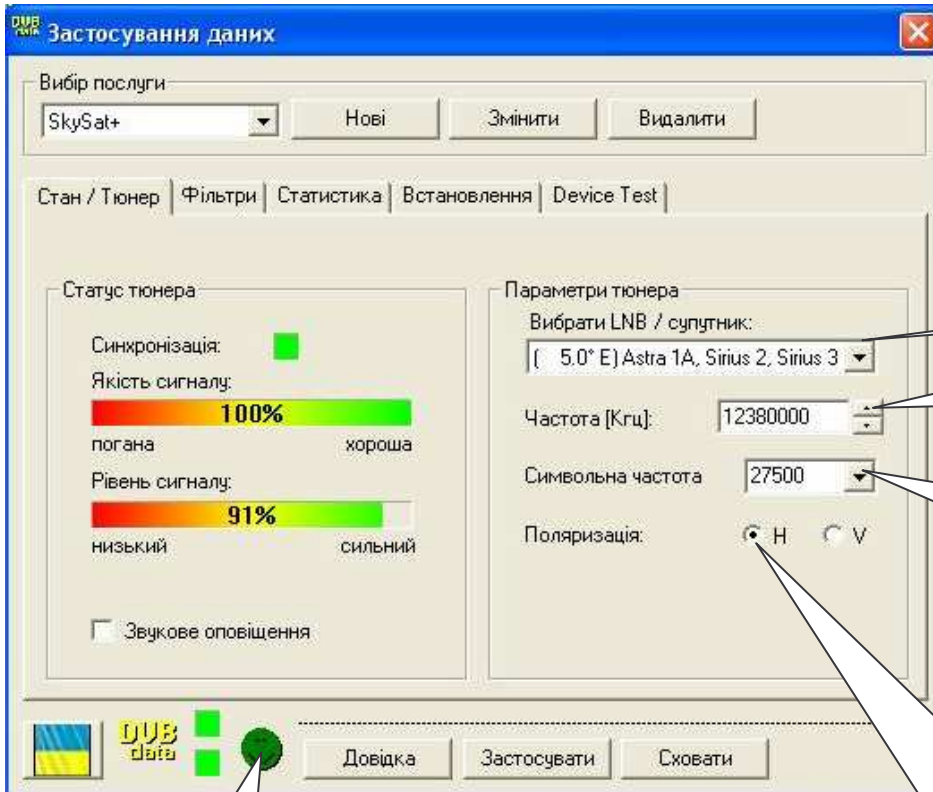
DVB data Застосування даних

Вибір послуги

SkySat+

Нові

Змінити

Видалити

Стан / Тюнер | Фільтри | Статистика | Встановлення | Device Test

Статус тюнера

Синхронізація:

Якість сигналу:

100%

погана

хороша

Рівень сигналу:

91%

низький

сильний

Звукове оповіщення

Параметри тюнера

Вибрати LNB / супутник:

( 5.0° E) Astra 1A, Sirius 2, Sirius 3

Частота [Кгц]:

12380000

Символьна частота

27500

Поляризація:

H

V

DVB data

Довідка

Застосувати

Сховати